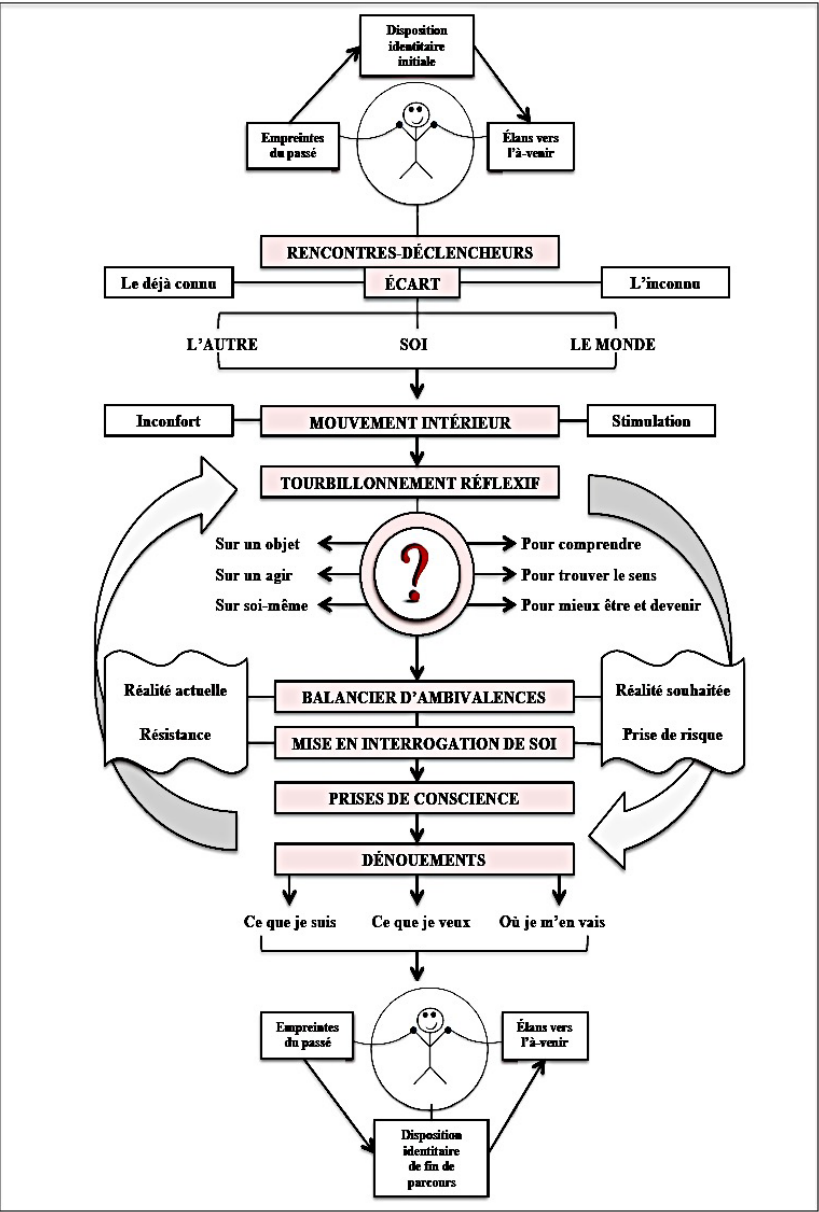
Disposition identitaire initiale

Empreintes du passé

Élans vers l'à-venir

RENCONTRES-DÉCLENCHEURS

Le déjà connu

ÉCART

L'inconnu

L'AUTRE

SOI

LE MONDE

Inconfort

MOUVEMENT INTÉRIEUR

Stimulation

TOURBILLONNEMENT RÉFLEXIF

Sur un objet

Sur un agir

Sur soi-même

?

Pour comprendre

Pour trouver le sens

Pour mieux être et devenir

Réalité actuelle

Résistance

BALANCIER D'AMBIVALENCES

MISE EN INTERROGATION DE SOI

Réalité souhaitée

Prise de risque

PRISES DE CONSCIENCE

DÉNOUEMENTS

Ce que je suis

Ce que je veux

Où je m'en vais

Empreintes du passé

Élans vers l'à-venir

Disposition identitaire de fin de parcours